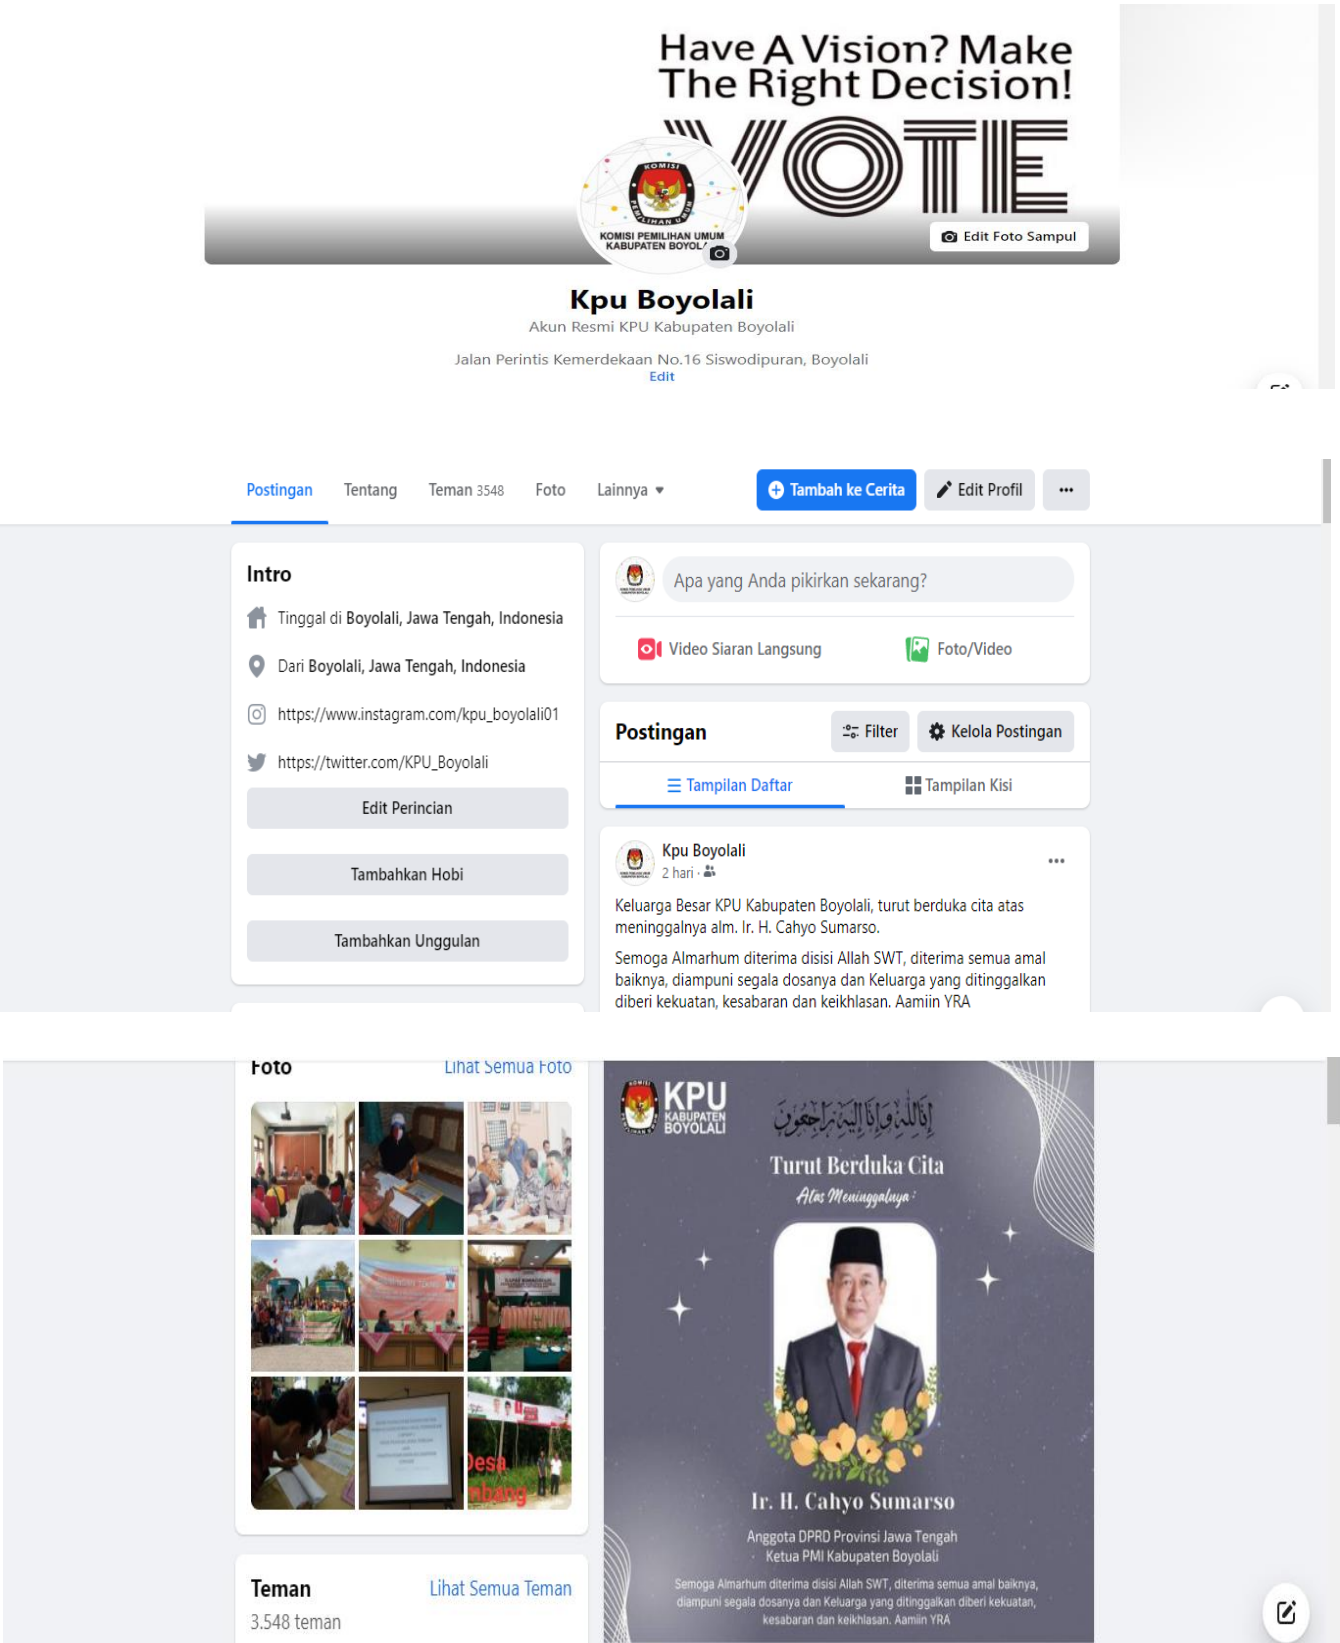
Have A Vision? Make The Right Decision!

VOTE

KOMISI PEMILIHAN UMUM
KOMISI PEMILIHAN UMUM KABUPATEN BOYOL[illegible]

Edit Foto Sampul

Kpu Boyolali

Akun Resmi KPU Kabupaten Boyolali

Jalan Perintis Kemerdekaan No.16 Siswodipuran, Boyolali

Edit

Postingan Tentang Teman 3548 Foto Lainnya

Tambah ke Cerita Edit Profil ···

Intro

Tinggal di Boyolali, Jawa Tengah, Indonesia

Dari Boyolali, Jawa Tengah, Indonesia

https://www.instagram.com/kpu_boyolali01

https://twitter.com/KPU_Boyolali

Edit Perincian

Tambahkan Hobi

Tambahkan Unggulan

Apa yang Anda pikirkan sekarang?

Video Siaran Langsung Foto/Video

Postingan Filter Kelola Postingan

Tampilan Daftar Tampilan Kisi

Kpu Boyolali
2 hari ·

Keluarga Besar KPU Kabupaten Boyolali, turut berduka cita atas meninggalnya alm. Ir. H. Cahyo Sumarso.

Semoga Almarhum diterima disisi Allah SWT, diterima semua amal baiknya, diampuni segala dosanya dan Keluarga yang ditinggalkan diberi kekuatan, kesabaran dan keikhlasan. Aamiin YRA

Foto Lihat Semua Foto

Desa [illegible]mbang

KPU KABUPATEN BOYOLALI

إِنَّا لِلَّٰهِ وَإِنَّا إِلَيْهِ رَاجِعُونَ

Turut Berduka Cita

Atas Meninggalnya :

Ir. H. Cahyo Sumarso

Anggota DPRD Provinsi Jawa Tengah
Ketua PMI Kabupaten Boyolali

Semoga Almarhum diterima disisi Allah SWT, diterima semua amal baiknya, diampuni segala dosanya dan Keluarga yang ditinggalkan diberi kekuatan, kesabaran dan keikhlasan. Aamiin YRA

Teman Lihat Semua Teman

3.548 teman